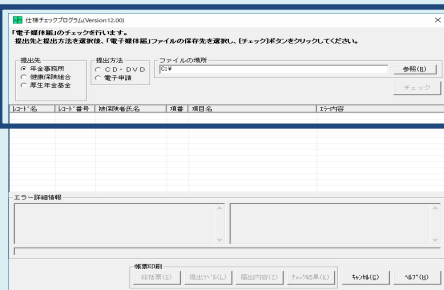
仕様チェックプログラム(Version12.00)

「電子媒体届」のチェックを行います。
提出先と提出方法を選択後、「電子媒体届」ファイルの保存先を選択し、[チェック]ボタンをクリックしてください。

提出先
年金事務所
健康保険組合
厚生年金基金

提出方法
CD・DVD
電子申請

ファイルの場所
C:¥

参照(B)

チェック

| ﾚｺｰﾄﾞ名 | ﾚｺｰﾄﾞ番号 | 被保険者氏名 | 項番 | 項目名 | ｴﾗｰ内容 |
|---|---|---|---|---|---|

エラー詳細情報

帳票印刷
総括票(S)　提出ﾍﾟｰｼﾞ(L)　提出内容(I)　ﾁｪｯｸ結果(E)

ｷｬﾝｾﾙ(C)　ﾍﾙﾌﾟ(H)